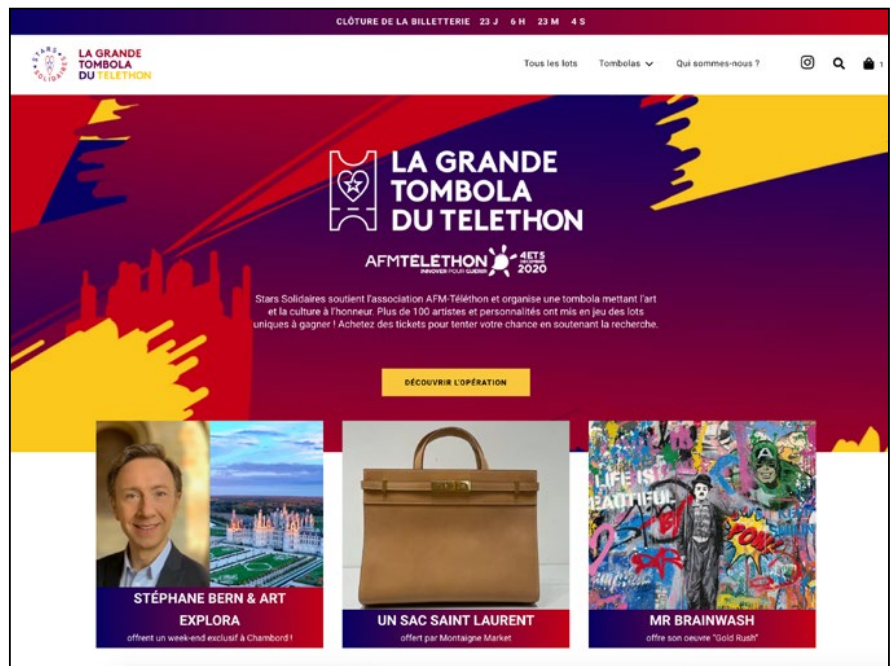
CLÔTURE DE LA BILLETTERIE 23 J 6 H 23 M 4 S

STARS SOLIDAIRES LA GRANDE TOMBOLA DU TELETHON

Tous les lots Tombolas Qui sommes-nous ?

1

LA GRANDE TOMBOLA DU TELETHON

AFMTELETHON INNOVER POUR GUÉRIR 4ET5 DÉCEMBRE 2020

Stars Solidaires soutient l'association AFM-Téléthon et organise une tombola mettant l'art et la culture à l'honneur. Plus de 100 artistes et personnalités ont mis en jeu des lots uniques à gagner ! Achetez des tickets pour tenter votre chance en soutenant la recherche.

DÉCOUVRIR L'OPÉRATION

STÉPHANE BERN & ART EXPLORA
offrent un week-end exclusif à Chambord !

UN SAC SAINT LAURENT
offert par Montaigne Market

LIFE IS BEAUTIFUL

MR BRAINWASH
offre son oeuvre "Gold Rush"